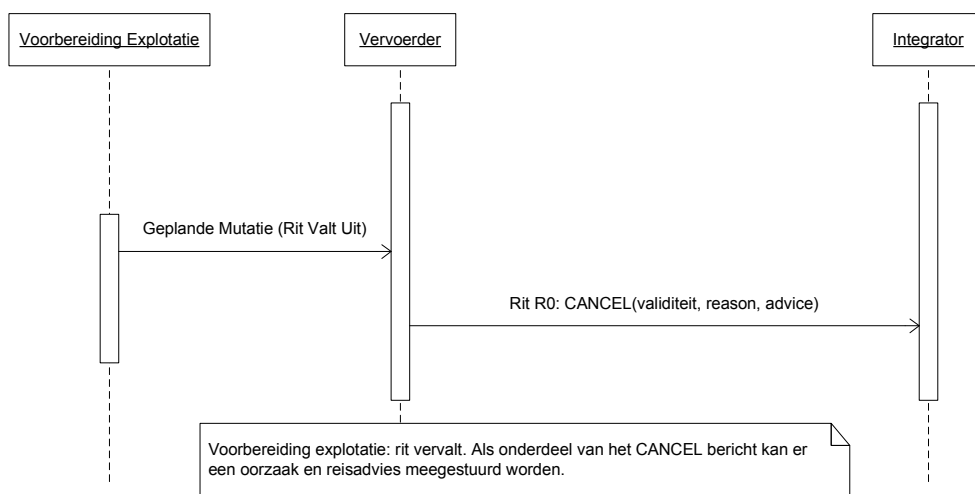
Voorbereiding Explotatie

Vervoerder

Integrator

Geplande Mutatie (Rit Valt Uit)

Rit R0: CANCEL(validiteit, reason, advice)

Voorbereiding explotatie: rit vervalt. Als onderdeel van het CANCEL bericht kan er een oorzaak en reisadvies meegestuurd worden.